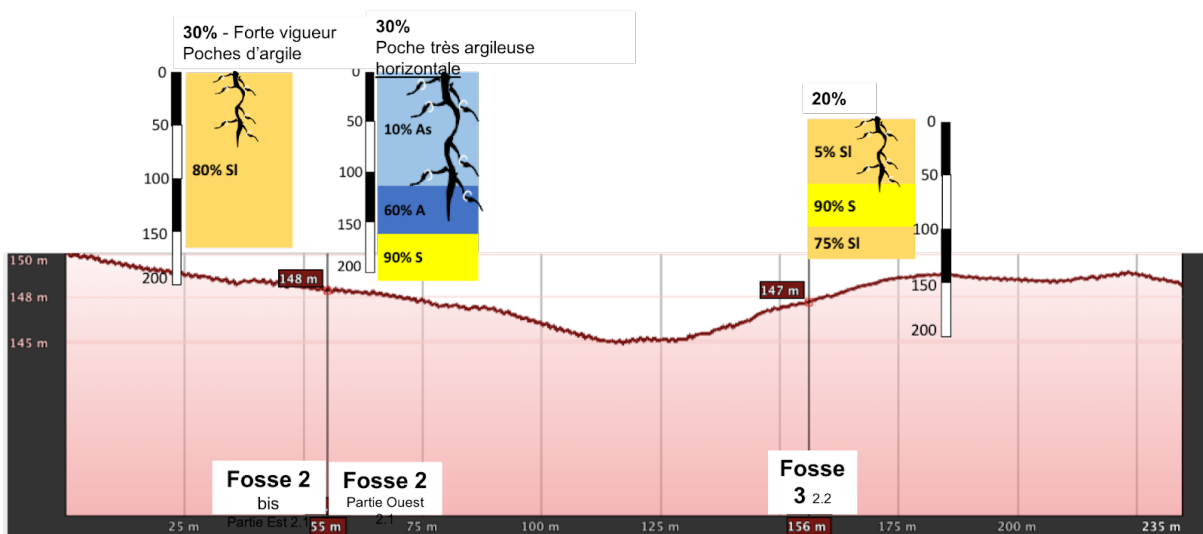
**30%** - Forte vigueur
Poches d'argile

0
50
100
150
200

80% Sl

**30%**
Poche très argileuse horizontale

0
50
100
150
200

10% As
60% A
90% S

**20%**

5% Sl
90% S
75% Sl

0
50
100
150
200

150 m
148 m
145 m

148 m
147 m

Fosse 2
bis
Partie Est 2.1

Fosse 2
Partie Ouest
2.1

Fosse
3 2.2

25 m
55 m
75 m
100 m
125 m
156 m
175 m
200 m
235 m